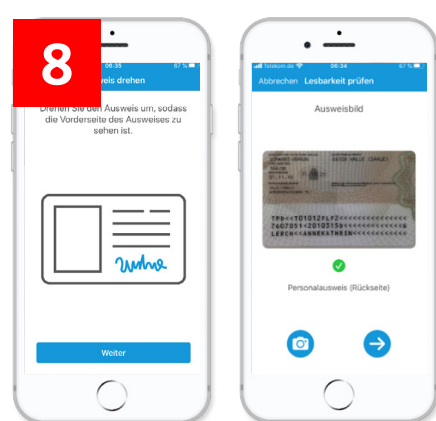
8

06:35 67 %

weis drehen

Drehen Sie den Ausweis um, sodass die Vorderseite des Ausweises zu sehen ist.

Weiter

Telekom.de 06:34 67 %

Abbrechen Lesbarkeit prüfen

Ausweisbild

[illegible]

Personalausweis (Rückseite)